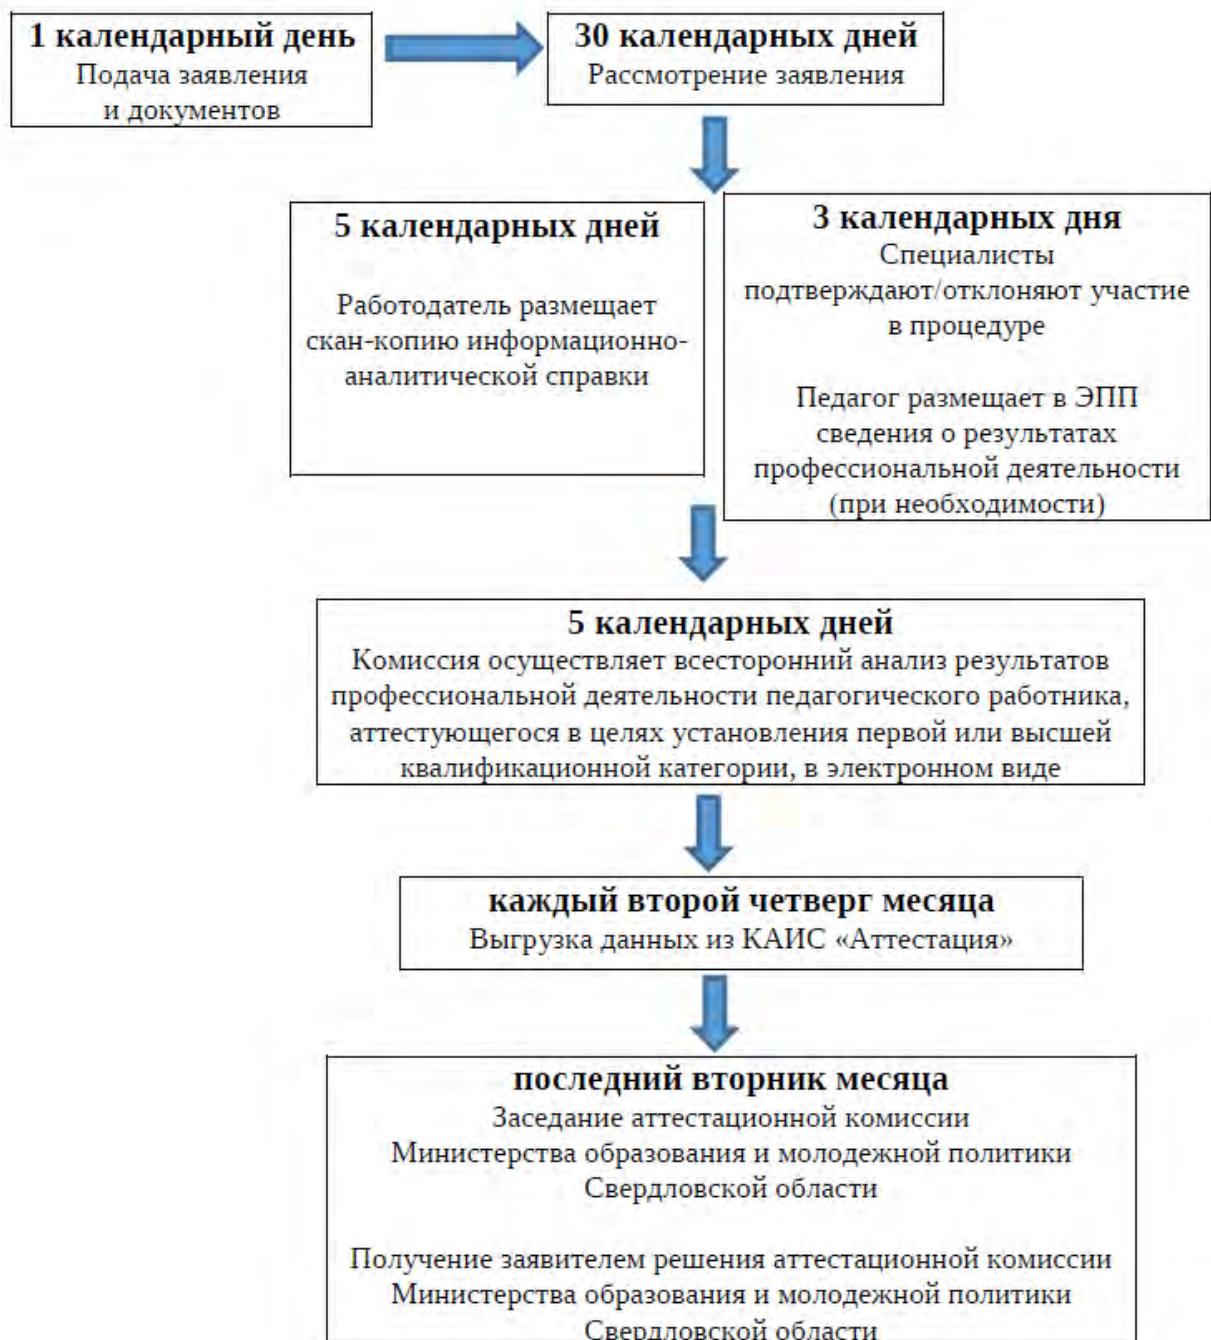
1 календарный день
Подача заявления и документов

30 календарных дней
Рассмотрение заявления

5 календарных дней

Работодатель размещает скан-копию информационно-аналитической справки

3 календарных дня
Специалисты подтверждают/отклоняют участие в процедуре

Педагог размещает в ЭПП сведения о результатах профессиональной деятельности (при необходимости)

5 календарных дней
Комиссия осуществляет всесторонний анализ результатов профессиональной деятельности педагогического работника, аттестующегося в целях установления первой или высшей квалификационной категории, в электронном виде

каждый второй четверг месяца
Выгрузка данных из КАИС «Аттестация»

последний вторник месяца
Заседание аттестационной комиссии Министерства образования и молодежной политики Свердловской области

Получение заявителем решения аттестационной комиссии Министерства образования и молодежной политики Свердловской области